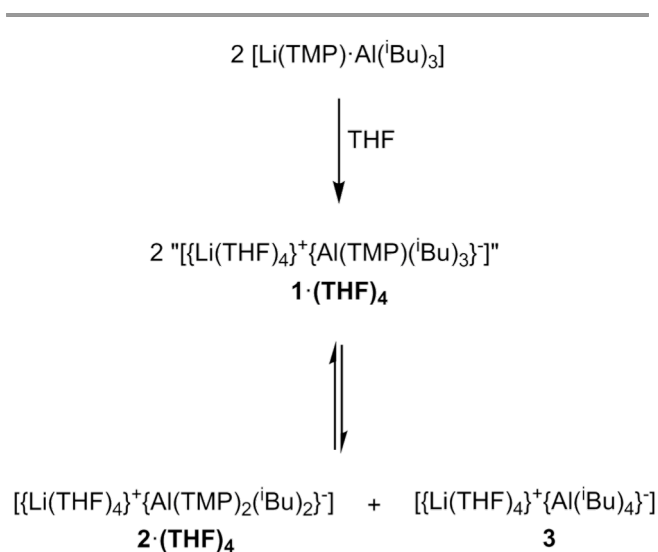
2 $[Li(TMP)\cdot Al(^iBu)_3]$

THF

2 "$[\{Li(THF)_4\}^+\{Al(TMP)(^iBu)_3\}^-]$"
**$1\cdot(THF)_4$**

$[\{Li(THF)_4\}^+\{Al(TMP)_2(^iBu)_2\}^-]$ + $[\{Li(THF)_4\}^+\{Al(^iBu)_4\}^-]$
**$2\cdot(THF)_4$** **3**